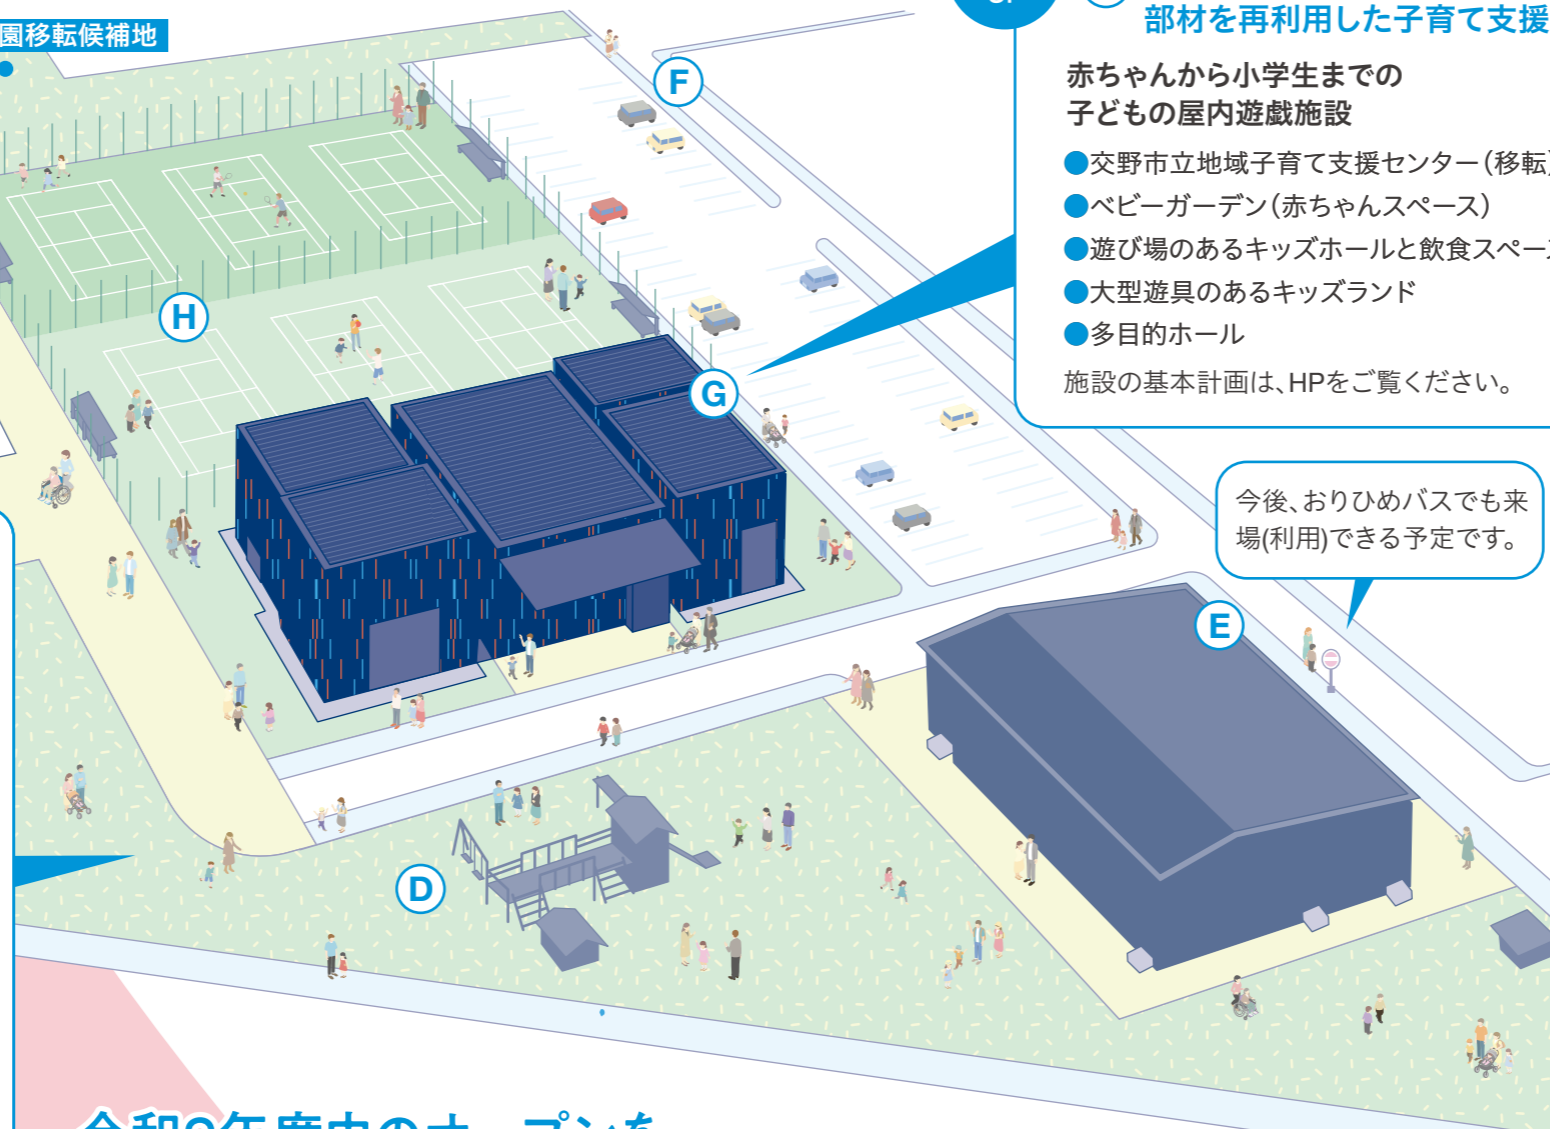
園移転候補地

部材を再利用した子育て支援

赤ちゃんから小学生までの
子どもの屋内遊戯施設

●交野市立地域子育て支援センター(移転
●ベビーガーデン(赤ちゃんスペース)
●遊び場のあるキッズホールと飲食スペー
●大型遊具のあるキッズランド
●多目的ホール

施設の基本計画は、HPをご覧ください。

今後、おりひめバスでも来場(利用)できる予定です。

F

H

G

E

D

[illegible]